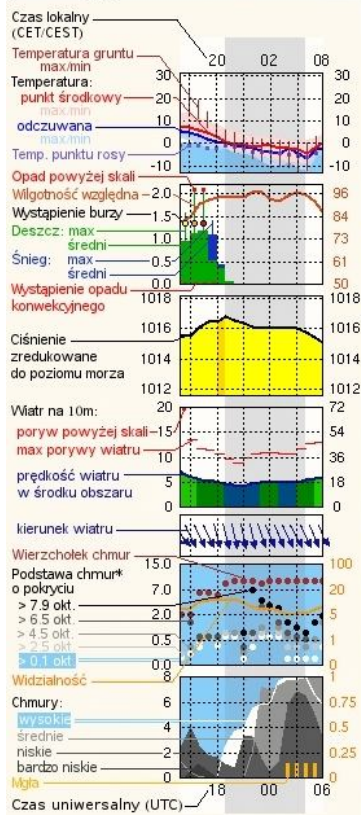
Czas lokalny (CET/CEST)
20 02 08
Temperatura gruntu max/min
Temperatura:
punkt środkowy
max/min
odczuwana
max/min
Temp. punktu rosy
30 20 10 0 -10
30 20 10 0 -10
Opad powyżej skali
Wilgotność względna
Wystąpienie burzy
Deszcz: max
średni
Śnieg: max
średni
Wystąpienie opadu konwekcyjnego
2.0 1.5 1.0 0.5 0.0
96 84 73 61 50
1018 1016 1014 1012
Ciśnienie zredukowane do poziomu morza
1018 1016 1014 1012
Wiatr na 10m:
poryw powyżej skali
max porywy wiatru
prędkość wiatru w środku obszaru
20 15 10 5 0
72 54 36 18 0
kierunek wiatru
Wierzchołek chmur
Podstawa chmur* o pokryciu
> 7.9 okt.
> 6.5 okt.
> 4.5 okt.
> 2.5 okt.
> 0.1 okt
15.0 7.0 2.0 0.5 0.0
100 20 5 1
Widzialność
8
1
Chmury:
wysokie
średnie
niskie
bardzo niskie
Mgła
6 4 2 0
0.75 0.5 0.25 0
Czas uniwersalny (UTC)
18 00 06